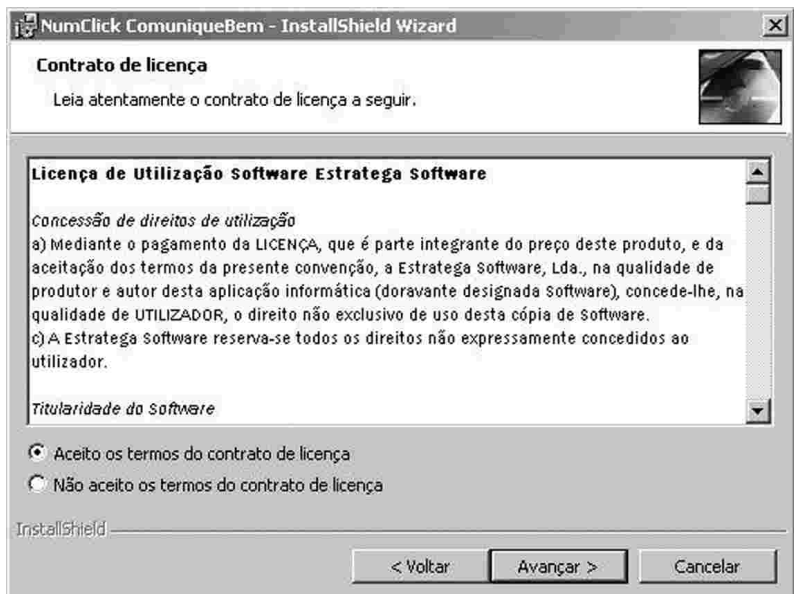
NumClick ComuniqueBem - InstallShield Wizard

Contrato de licença

Leia atentamente o contrato de licença a seguir.

Licença de Utilização Software Estratega Software

Concessão de direitos de utilização
a) Mediante o pagamento da LICENÇA, que é parte integrante do preço deste produto, e da aceitação dos termos da presente convenção, a Estratega Software, Lda., na qualidade de produtor e autor desta aplicação informática (doravante designada Software), concede-lhe, na qualidade de UTILIZADOR, o direito não exclusivo de uso desta cópia de Software.
c) A Estratega Software reserva-se todos os direitos não expressamente concedidos ao utilizador.

Titularidade do Software

Aceito os termos do contrato de licença

Não aceito os termos do contrato de licença

InstallShield

< Voltar

Avançar >

Cancelar